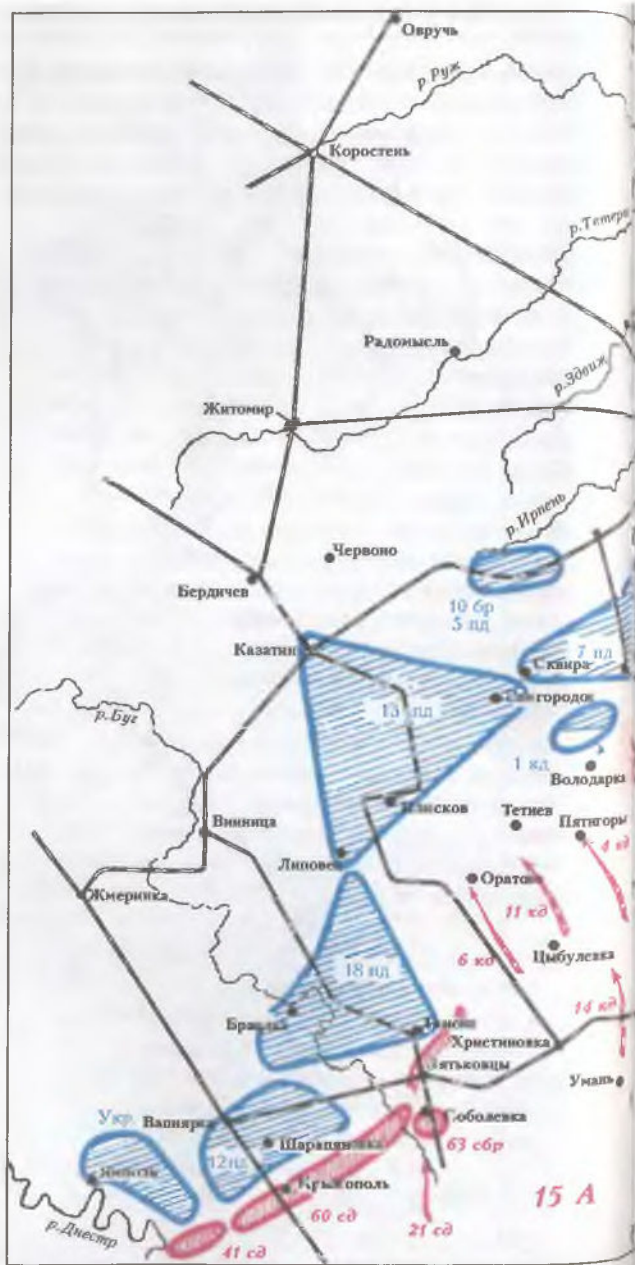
Овручь
р. Руж
Коростень
р. Тетер
Радомысль
р. Здвиж
Житомир
р. Ирпень
Червоно
Бердичев
10 бр
5 пд
Казатин
7 пд
Сквира
Белгородок
13 пд
р. Буг
1 кд
Володарка
Плисков
Тетиев
Пятигоры
Винница
4 кд
Липовец
Оратов
Жмеринка
11 кд
18 пд
Цыбулевка
6 кд
14 кд
Брацлав
Гайсин
Христиновка
Пятьковцы
Умань
Укр.
Вапнярка
Соболевка
Шаргородка
63 сбр
12 пд
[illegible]
Крыжополь
15 А
60 сд
р. Днестр
41 сд
21 сд